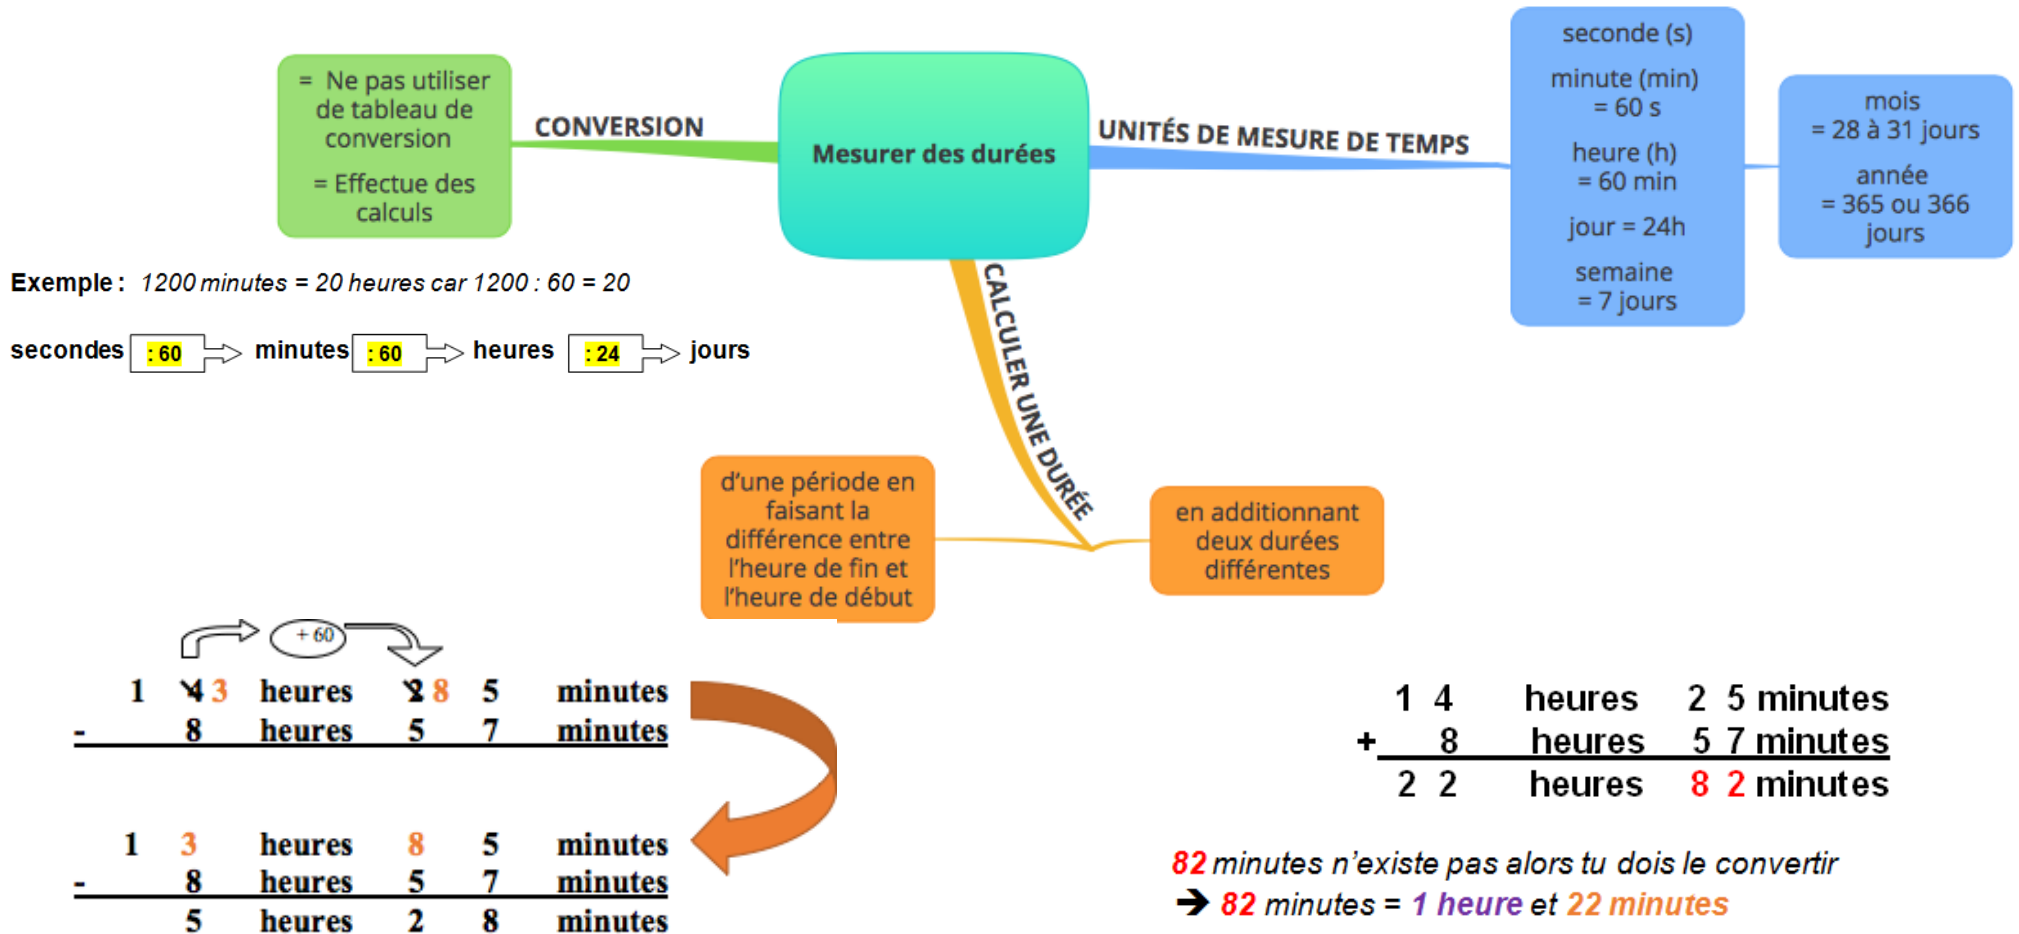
= Ne pas utiliser de tableau de conversion

= Effectue des calculs

CONVERSION

Mesurer des durées

UNITÉS DE MESURE DE TEMPS

seconde (s)

minute (min) = 60 s

heure (h) = 60 min

jour = 24h

semaine = 7 jours

mois = 28 à 31 jours

année = 365 ou 366 jours

Exemple : 1200 minutes = 20 heures car 1200 : 60 = 20

secondes : 60 minutes : 60 heures : 24 jours

CALCULER UNE DURÉE

d'une période en faisant la différence entre l'heure de fin et l'heure de début

en additionnant deux durées différentes

+ 60

| | | | | | |
|---|---|---|---|---|---|
| | 1 | ~~4~~ 3 | heures | ~~2~~ 8 | 5 | minutes |
| - | | 8 | heures | 5 | 7 | minutes |

| | | | | | |
|---|---|---|---|---|---|
| | 1 | 3 | heures | 8 | 5 | minutes |
| - | | 8 | heures | 5 | 7 | minutes |
| | | 5 | heures | 2 | 8 | minutes |

| | | | | |
|---|---|---|---|---|
| | 1 4 | heures | 2 5 | minutes |
| + | 8 | heures | 5 7 | minutes |
| | 2 2 | heures | 8 2 | minutes |

82 minutes n'existe pas alors tu dois le convertir
→ 82 minutes = 1 heure et 22 minutes